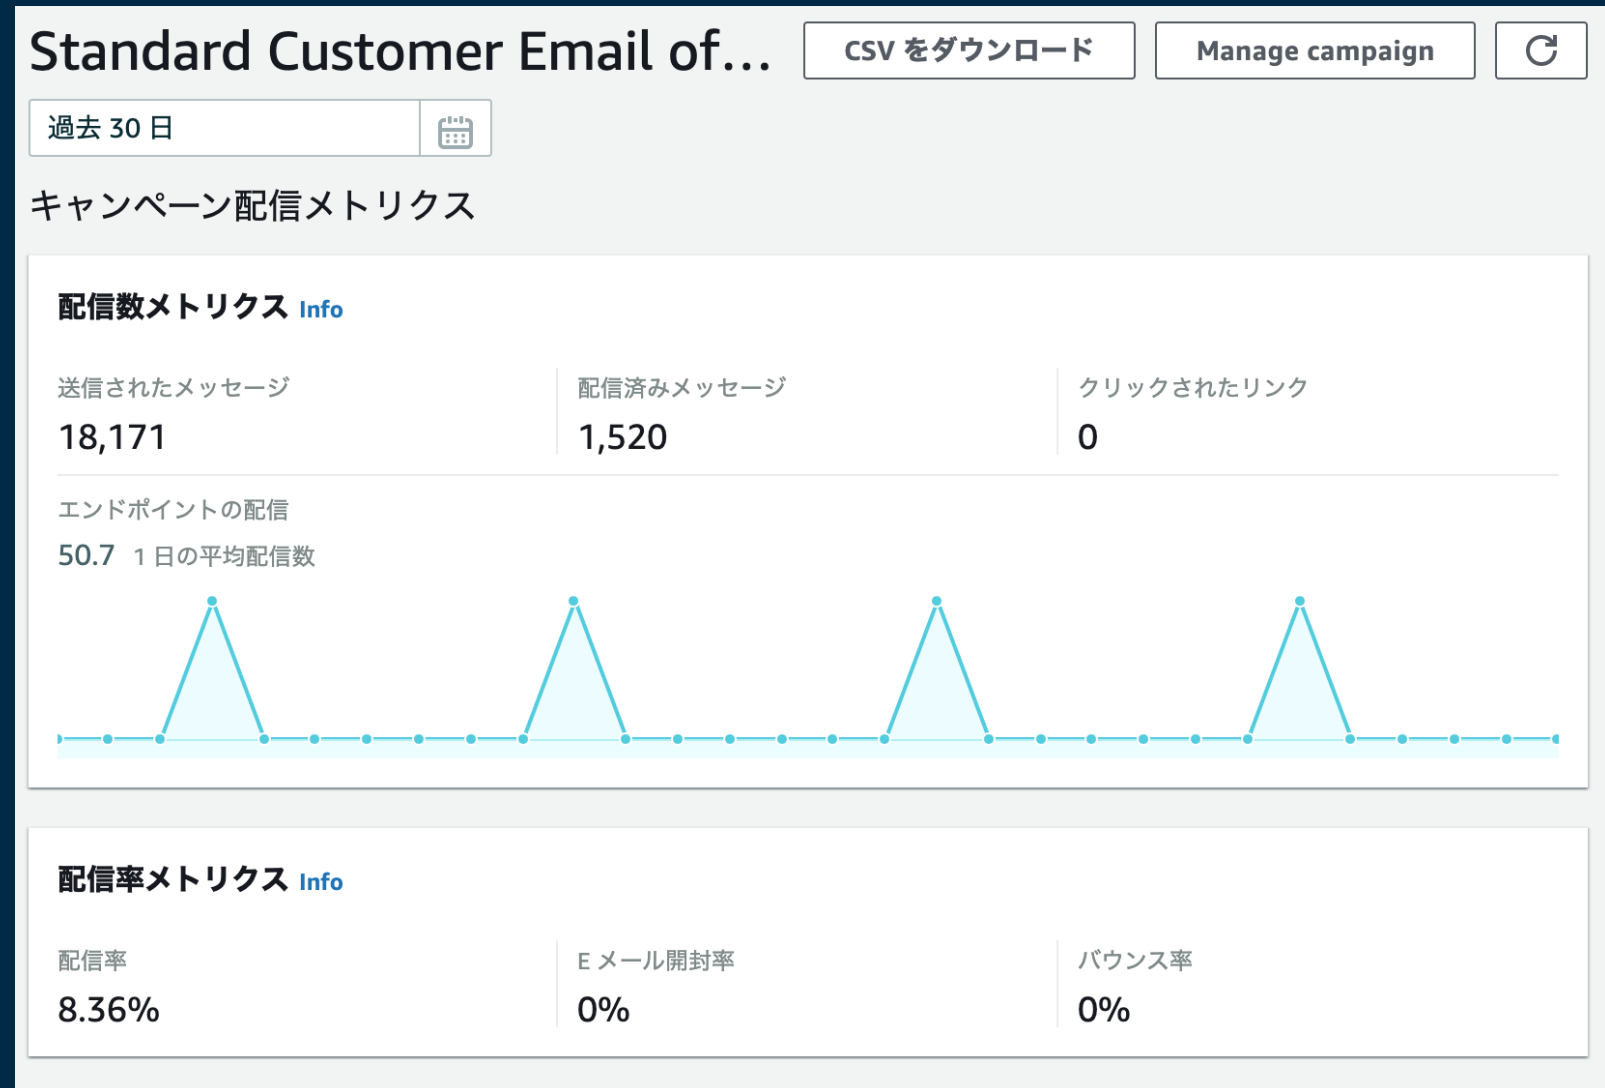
Standard Customer Email of...

CSV をダウンロード

Manage campaign

過去 30 日

キャンペーン配信メトリクス

配信数メトリクス Info

送信されたメッセージ
18,171

配信済みメッセージ
1,520

クリックされたリンク
0

エンドポイントの配信
50.7 1 日の平均配信数

配信率メトリクス Info

配信率
8.36%

E メール開封率
0%

バウンス率
0%